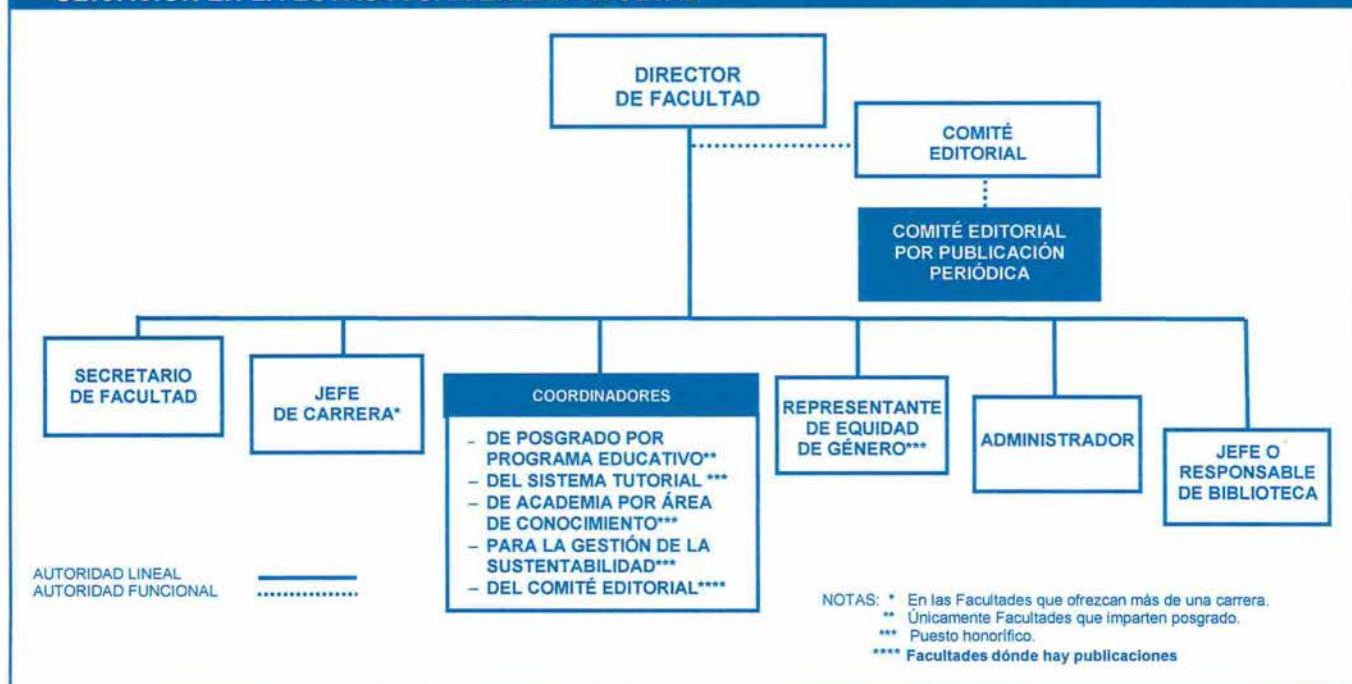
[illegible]

DIRECTOR DE FACULTAD

COMITÉ EDITORIAL

COMITÉ EDITORIAL POR PUBLICACIÓN PERIÓDICA

SECRETARIO DE FACULTAD

JEFE DE CARRERA*

COORDINADORES

- DE POSGRADO POR PROGRAMA EDUCATIVO**
- DEL SISTEMA TUTORIAL ***
- DE ACADEMIA POR ÁREA DE CONOCIMIENTO***
- PARA LA GESTIÓN DE LA SUSTENTABILIDAD***
- DEL COMITÉ EDITORIAL****

REPRESENTANTE DE EQUIDAD DE GÉNERO***

ADMINISTRADOR

JEFE O RESPONSABLE DE BIBLIOTECA

AUTORIDAD LINEAL
AUTORIDAD FUNCIONAL

NOTAS: * En las Facultades que ofrezcan más de una carrera.
** Únicamente Facultades que imparten posgrado.
*** Puesto honorífico.
**** Facultades dónde hay publicaciones